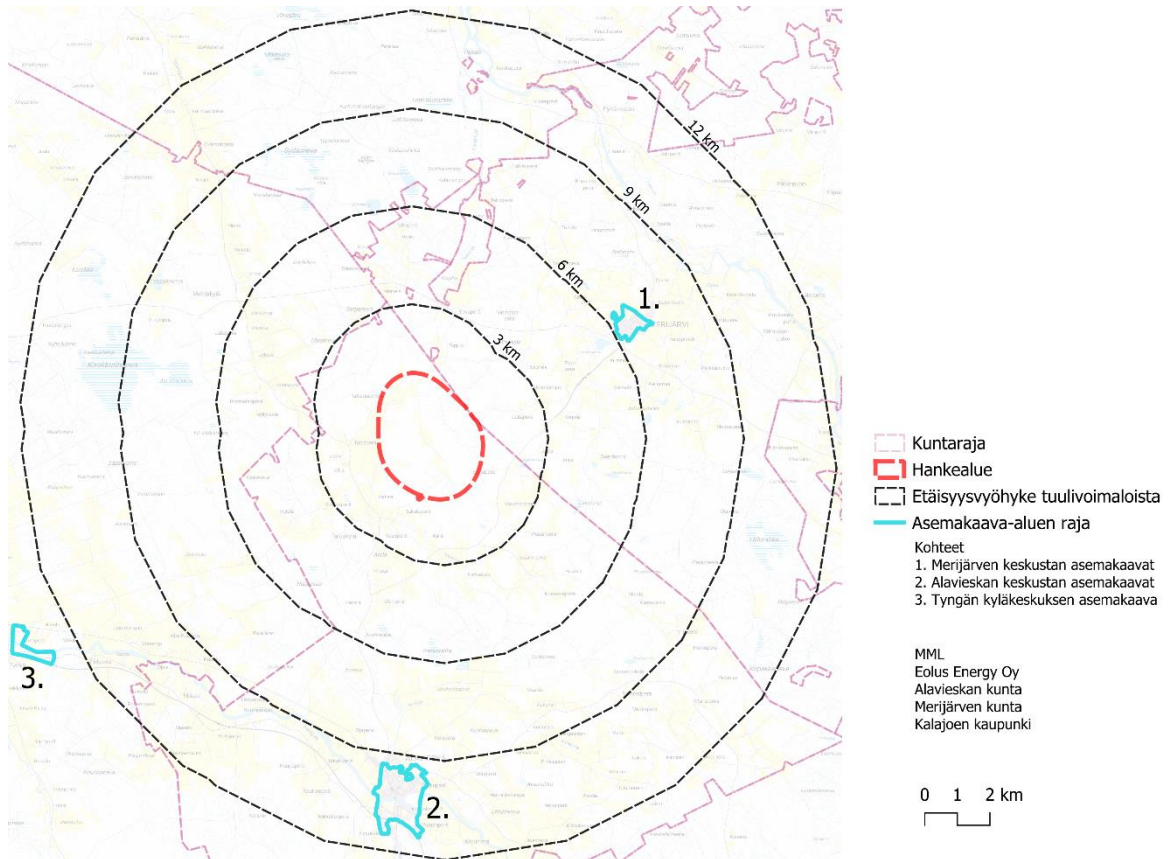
12 km
9 km
6 km
3 km
1.
3.
2.

Kuntaraja
Hankealue
Etäisyysvyöhyke tuulivoimaloista
Asemakaava-alueen raja
Kohteet
1. Merijärven keskustan asemakaavat
2. Alavieskan keskustan asemakaavat
3. Tyngän kyläkeskuksen asemakaava

MML
Eolus Energy Oy
Alavieskan kunta
Merijärven kunta
Kalajoen kaupunki

0 1 2 km